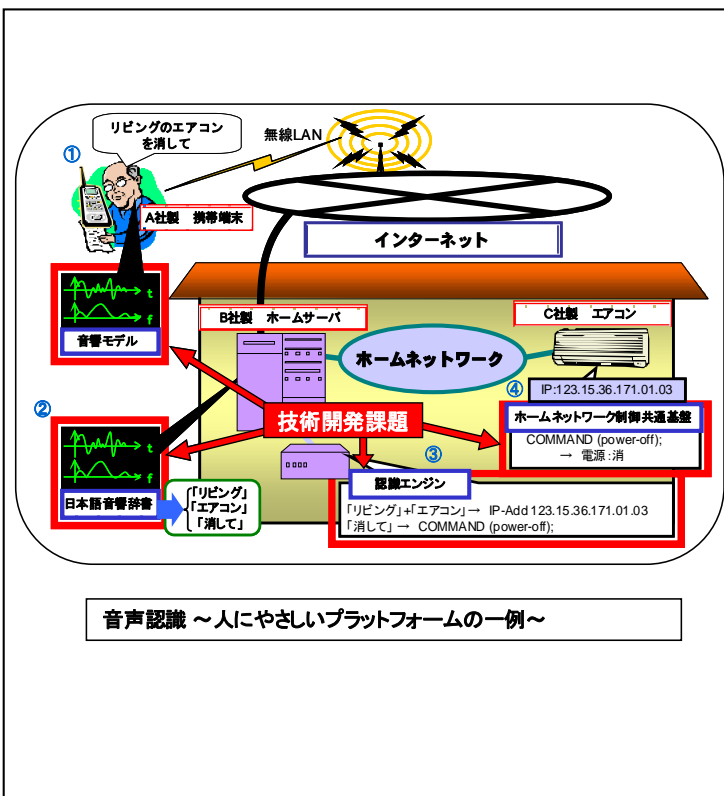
リビングのエアコンを消して

①

無線LAN

A社製　携帯端末

インターネット

t

f

音響モデル

B社製　ホームサーバ

C社製　エアコン

ホームネットワーク

④ IP:123.15.36.171.01.03

②

技術開発課題

ホームネットワーク制御共通基盤

COMMAND (power-off);
→ 電源:消

t

f

③

日本語音響辞書

「リビング」
「エアコン」
「消して」

認識エンジン

「リビング」+「エアコン」→ IP-Add 123.15.36.171.01.03
「消して」→ COMMAND (power-off);

音声認識 ～人にやさしいプラットフォームの一例～